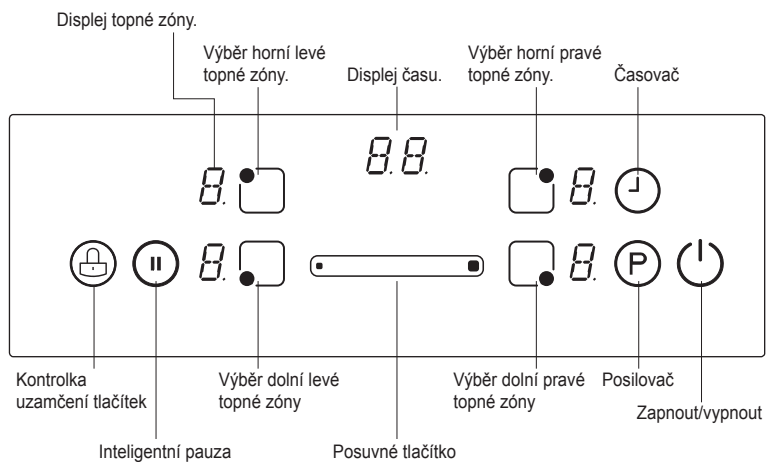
Displej topné zóny.

Výběr horní levé topné zóny.

Displej času.

Výběr horní pravé topné zóny.

Časovač

8.

88.

8.

8.

8.

P

Kontrolka uzamčení tlačítek

Výběr dolní levé topné zóny

Výběr dolní pravé topné zóny

Posilovač

Zapnout/vypnout

Inteligentní pauza

Posuvné tlačítko